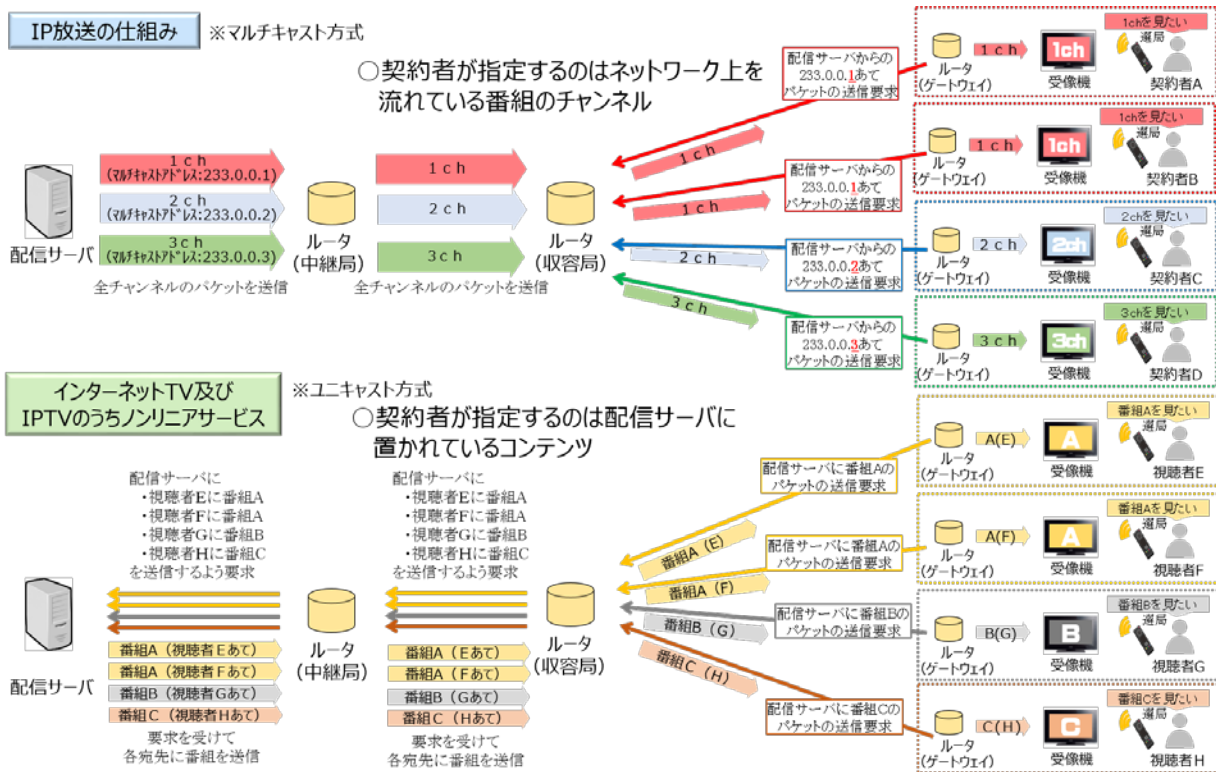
IP放送の仕組み　※マルチキャスト方式

○契約者が指定するのはネットワーク上を流れている番組のチャンネル

1ｃｈ（マルチキャストアドレス:233.0.0.1）
2ｃｈ（マルチキャストアドレス:233.0.0.2）
3ｃｈ（マルチキャストアドレス:233.0.0.3）

配信サーバ
全チャンネルのパケットを送信

ルータ（中継局）
1ｃｈ
2ｃｈ
3ｃｈ
全チャンネルのパケットを送信

ルータ（収容局）
1ｃｈ
1ｃｈ
2ｃｈ
3ｃｈ

配信サーバからの233.0.0.1あてパケットの送信要求
ルータ（ゲートウェイ）
1ｃｈ
1ch
受像機
1chを見たい
選局
契約者A

配信サーバからの233.0.0.1あてパケットの送信要求
ルータ（ゲートウェイ）
1ｃｈ
1ch
受像機
1chを見たい
選局
契約者B

配信サーバからの233.0.0.2あてパケットの送信要求
ルータ（ゲートウェイ）
2ｃｈ
2ch
受像機
2chを見たい
選局
契約者C

配信サーバからの233.0.0.3あてパケットの送信要求
ルータ（ゲートウェイ）
3ｃｈ
3ch
受像機
3chを見たい
選局
契約者D

インターネットTV及びIPTVのうちノンリニアサービス　※ユニキャスト方式

○契約者が指定するのは配信サーバに置かれているコンテンツ

配信サーバに
・視聴者Eに番組A
・視聴者Fに番組A
・視聴者Gに番組B
・視聴者Hに番組C
を送信するよう要求

配信サーバに
・視聴者Eに番組A
・視聴者Fに番組A
・視聴者Gに番組B
・視聴者Hに番組C
を送信するよう要求

配信サーバ
番組A（視聴者Eあて）
番組A（視聴者Fあて）
番組B（視聴者Gあて）
番組C（視聴者Hあて）
要求を受けて各宛先に番組を送信

ルータ（中継局）
番組A（Eあて）
番組A（Fあて）
番組B（Gあて）
番組C（Hあて）
要求を受けて各宛先に番組を送信

ルータ（収容局）
番組A（E）
番組A（F）
番組B（G）
番組C（H）

配信サーバに番組Aのパケットの送信要求
ルータ（ゲートウェイ）
A(E)
A
受像機
番組Aを見たい
選局
視聴者E

配信サーバに番組Aのパケットの送信要求
ルータ（ゲートウェイ）
A(F)
A
受像機
番組Aを見たい
選局
視聴者F

配信サーバに番組Bのパケットの送信要求
ルータ（ゲートウェイ）
B(G)
B
受像機
番組Bを見たい
選局
視聴者G

配信サーバに番組Cのパケットの送信要求
ルータ（ゲートウェイ）
C(H)
C
受像機
番組Cを見たい
選局
視聴者H